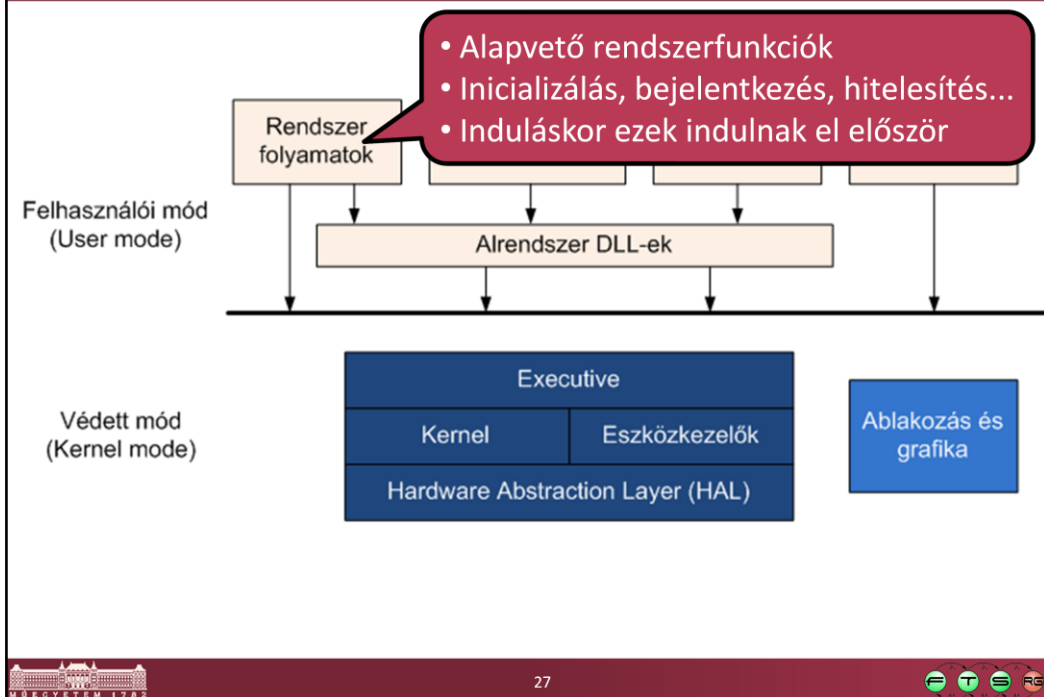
• Alapvető rendszerfunkciók
• Inicializálás, bejelentkezés, hitelesítés...
• Induláskor ezek indulnak el először

Rendszer folyamatok

Felhasználói mód (User mode)

Alrendszer DLL-ek

Executive

Kernel

Eszközkezelők

Hardware Abstraction Layer (HAL)

Védett mód (Kernel mode)

Ablakozás és grafika

MŰEGYETEM 1782

27

F T S RG